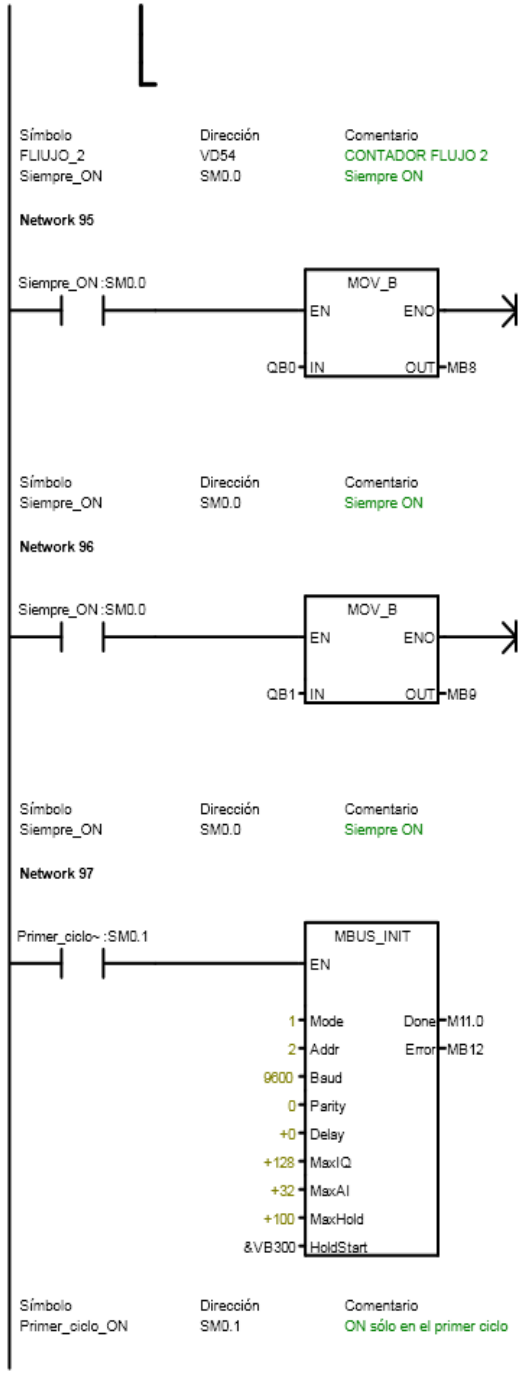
| Símbolo | Dirección | Comentario |
|---|---|---|
| FLIUJO_2 | VD54 | CONTADOR FLUJO 2 |
| Siempre_ON | SM0.0 | Siempre ON |

Network 95

Siempre_ON:SM0.0

MOV_B
EN ENO
QB0 IN OUT MB8

| Símbolo | Dirección | Comentario |
|---|---|---|
| Siempre_ON | SM0.0 | Siempre ON |

Network 96

Siempre_ON:SM0.0

MOV_B
EN ENO
QB1 IN OUT MB9

| Símbolo | Dirección | Comentario |
|---|---|---|
| Siempre_ON | SM0.0 | Siempre ON |

Network 97

Primer_ciclo~:SM0.1

MBUS_INIT
EN
1 Mode Done M11.0
2 Addr Error MB12
9600 Baud
0 Parity
+0 Delay
+128 MaxIQ
+32 MaxAI
+100 MaxHold
&VB300 HoldStart

| Símbolo | Dirección | Comentario |
|---|---|---|
| Primer_ciclo_ON | SM0.1 | ON sólo en el primer ciclo |